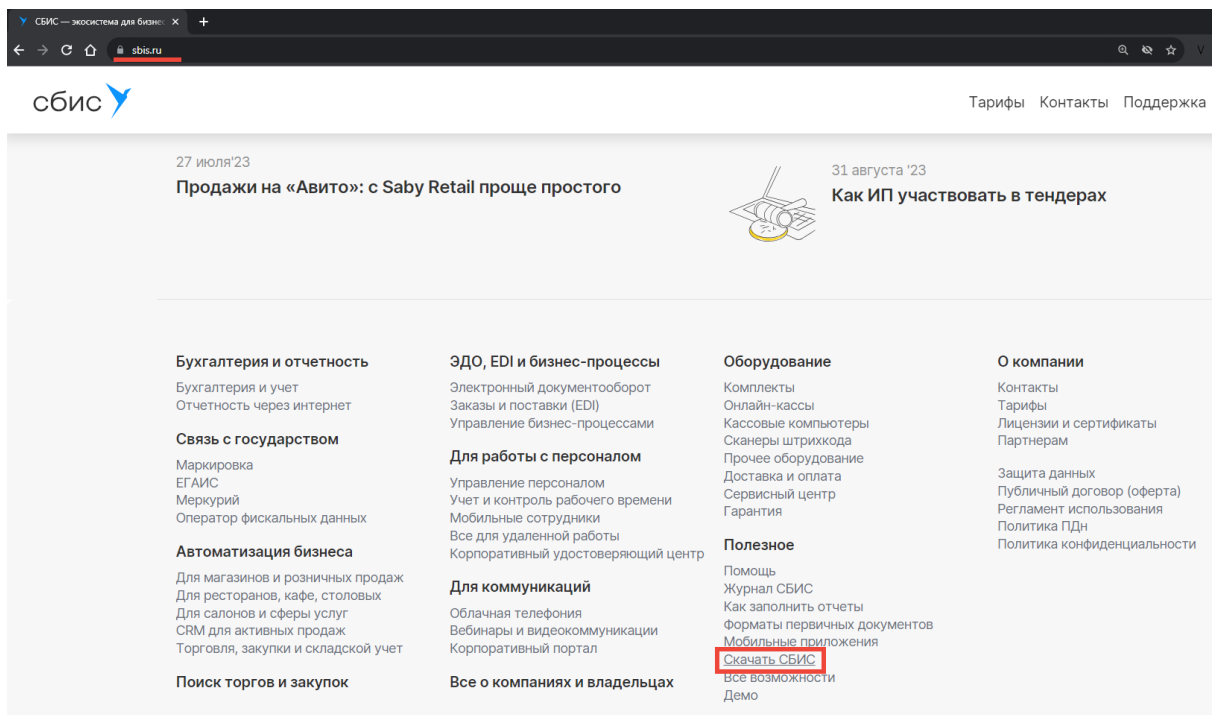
СБИС — экосистема для бизнес ×
+
sbis.ru

сбис

Тарифы Контакты Поддержка

27 июля'23
Продажи на «Авито»: с Saby Retail проще простого

31 августа '23
Как ИП участвовать в тендерах

Бухгалтерия и отчетность
Бухгалтерия и учет
Отчетность через интернет

Связь с государством
Маркировка
ЕГАИС
Меркурий
Оператор фискальных данных

Автоматизация бизнеса
Для магазинов и розничных продаж
Для ресторанов, кафе, столовых
Для салонов и сферы услуг
CRM для активных продаж
Торговля, закупки и складской учет

Поиск торгов и закупок

ЭДО, EDI и бизнес-процессы
Электронный документооборот
Заказы и поставки (EDI)
Управление бизнес-процессами

Для работы с персоналом
Управление персоналом
Учет и контроль рабочего времени
Мобильные сотрудники
Все для удаленной работы
Корпоративный удостоверяющий центр

Для коммуникаций
Облачная телефония
Вебинары и видеокоммуникации
Корпоративный портал

Все о компаниях и владельцах

Оборудование
Комплекты
Онлайн-кассы
Кассовые компьютеры
Сканеры штрихкода
Прочее оборудование
Доставка и оплата
Сервисный центр
Гарантия

Полезное
Помощь
Журнал СБИС
Как заполнить отчеты
Форматы первичных документов
Мобильные приложения
Скачать СБИС
Все возможности
Демо

О компании
Контакты
Тарифы
Лицензии и сертификаты
Партнерам

Защита данных
Публичный договор (оферта)
Регламент использования
Политика ПДн
Политика конфиденциальности